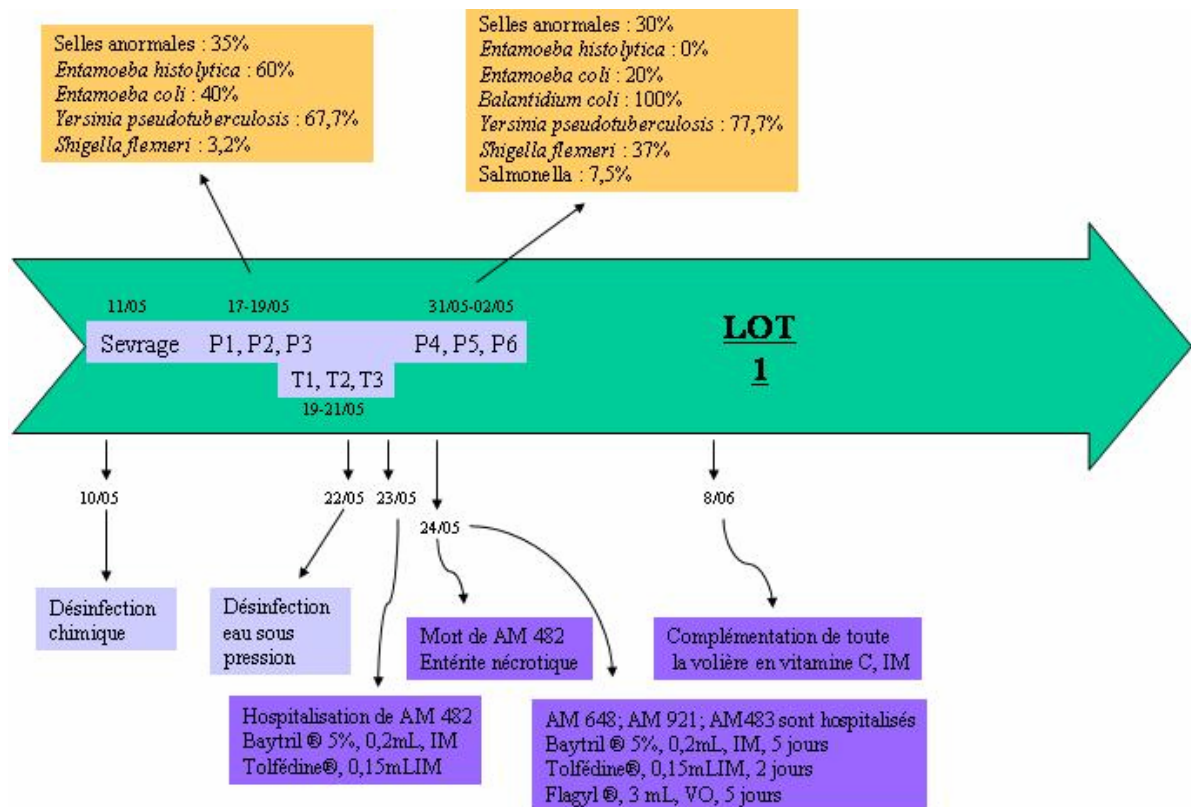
Selles anormales : 35%
*Entamoeba histolytica* : 60%
*Entamoeba coli* : 40%
*Yersinia pseudotuberculosis* : 67,7%
*Shigella flexneri* : 3,2%

Selles anormales : 30%
*Entamoeba histolytica* : 0%
*Entamoeba coli* : 20%
*Balantidium coli* : 100%
*Yersinia pseudotuberculosis* : 77,7%
*Shigella flexneri* : 37%
Salmonella : 7,5%

11/05
17-19/05
31/05-02/05

Sevrage P1, P2, P3 P4, P5, P6

T1, T2, T3
19-21/05

LOT 1

10/05
22/05
23/05
24/05
8/06

Désinfection chimique

Désinfection eau sous pression

Mort de AM 482
Entérite nécrotique

Complémentation de toute la volière en vitamine C, IM

Hospitalisation de AM 482
Baytril ® 5%, 0,2mL, IM
Tolfédine®, 0,15mLIM

AM 648; AM 921; AM483 sont hospitalisés
Baytril ® 5%, 0,2mL, IM, 5 jours
Tolfédine®, 0,15mLIM, 2 jours
Flagyl ®, 3 mL, VO, 5 jours